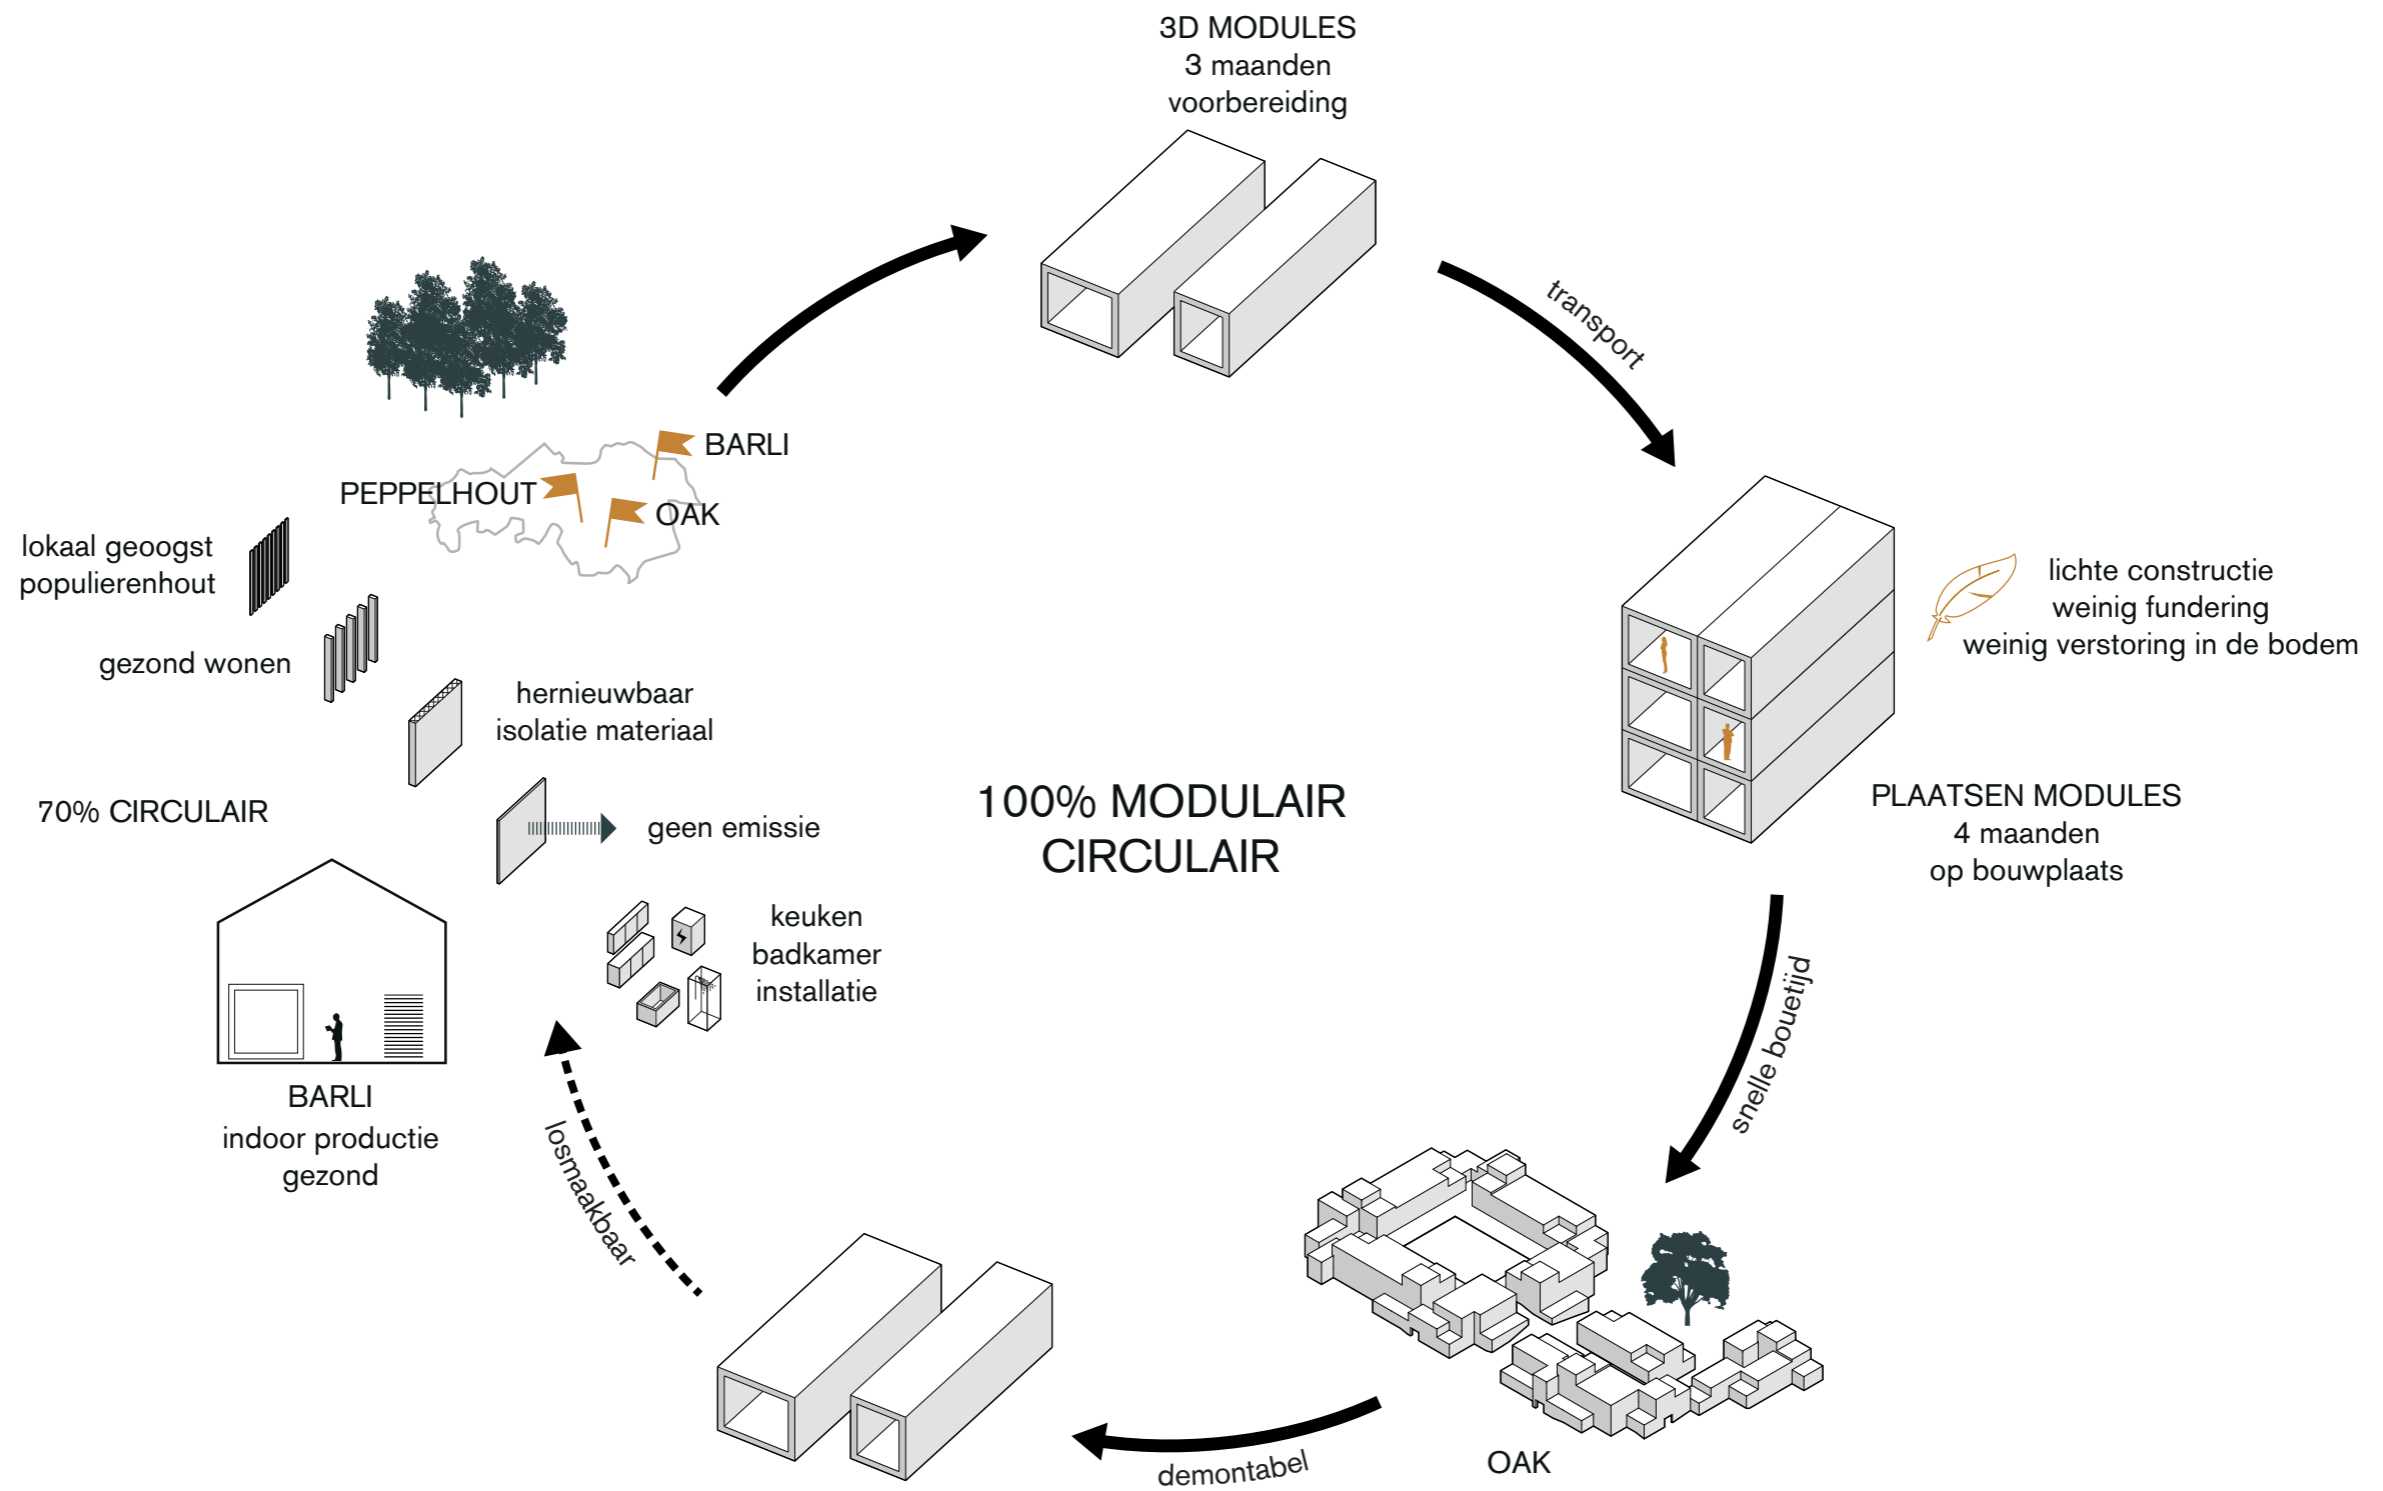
3D MODULES
3 maanden
voorbereiding

transport

lichte constructie
weinig fundering
weinig verstoring in de bodem

PLAATSEN MODULES
4 maanden
op bouwplaats

snelle bouetijd

OAK

demontabel

losmaakbaar

100% MODULAIR
CIRCULAIR

BARLI

PEPPELHOUT

OAK

lokaal geoogst
populierenhout

gezond wonen

hernieuwbaar
isolatie materiaal

70% CIRCULAIR

geen emissie

keuken
badkamer
installatie

BARLI
indoor productie
gezond